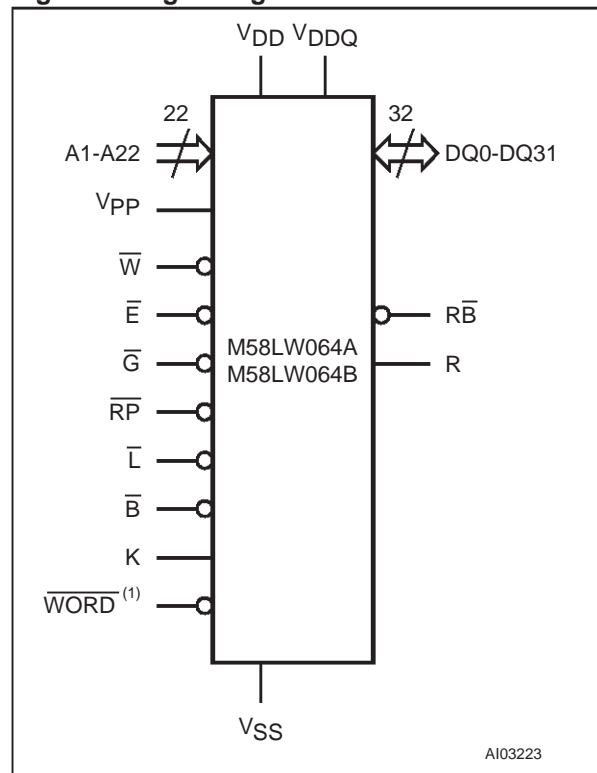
$V_{DD}$ $V_{DDQ}$

22

A1-A22

32

DQ0-DQ31

$V_{PP}$

$\overline{W}$

$\overline{E}$

$\overline{G}$

$\overline{RP}$

$\overline{L}$

$\overline{B}$

K

$\overline{WORD}^{(1)}$

M58LW064A
M58LW064B

$R\overline{B}$

R

$V_{SS}$

AI03223